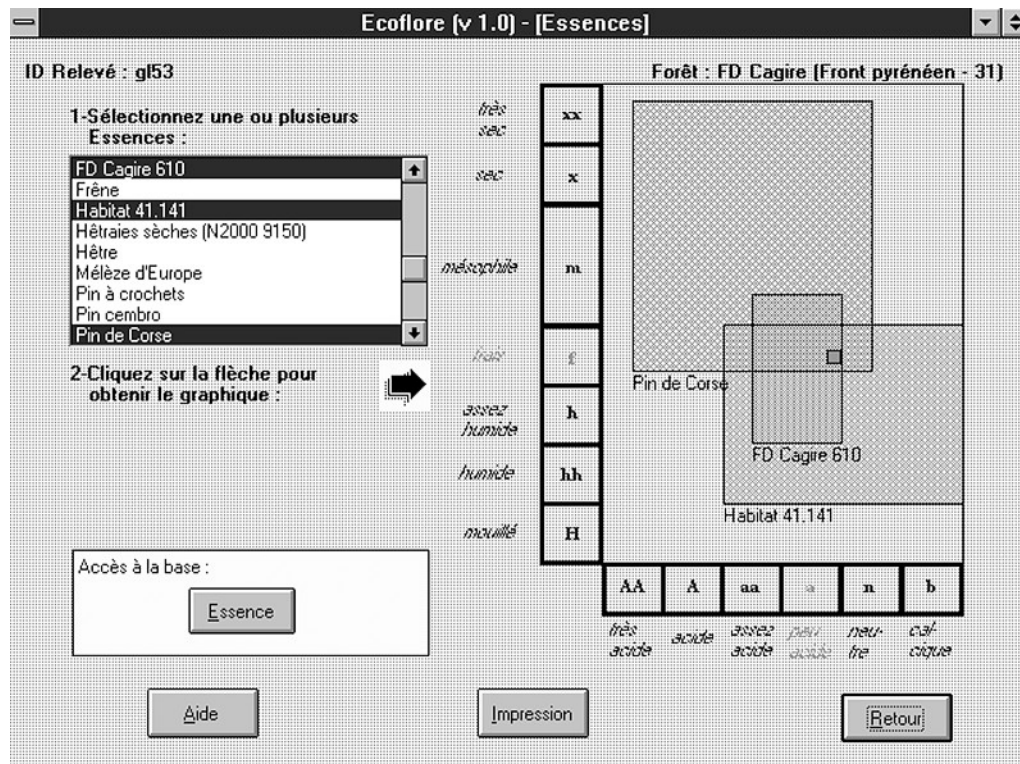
Ecoflore (v 1.0) - [Essences]

ID Relevé : gl53

Forêt : FD Cagire (Front pyrénéen - 31)

1-Sélectionnez une ou plusieurs Essences :

FD Cagire 610
Frêne
Habitat 41.141
Hêtraies sèches (N2000 9150)
Hêtre
Mélèze d'Europe
Pin à crochets
Pin cembro
Pin de Corse

2-Cliquez sur la flèche pour obtenir le graphique :

Accès à la base :

Essence

très sec | xx
sec | x
mésophile | m
frais | f
assez humide | h
humide | hh
mouillé | H

Pin de Corse

FD Cagire 610

Habitat 41.141

| AA | A | aa | a | n | b |
|---|---|---|---|---|---|
| très acide | acide | assez acide | peu acide | neutre | calcique |

Aide

Impression

Retour